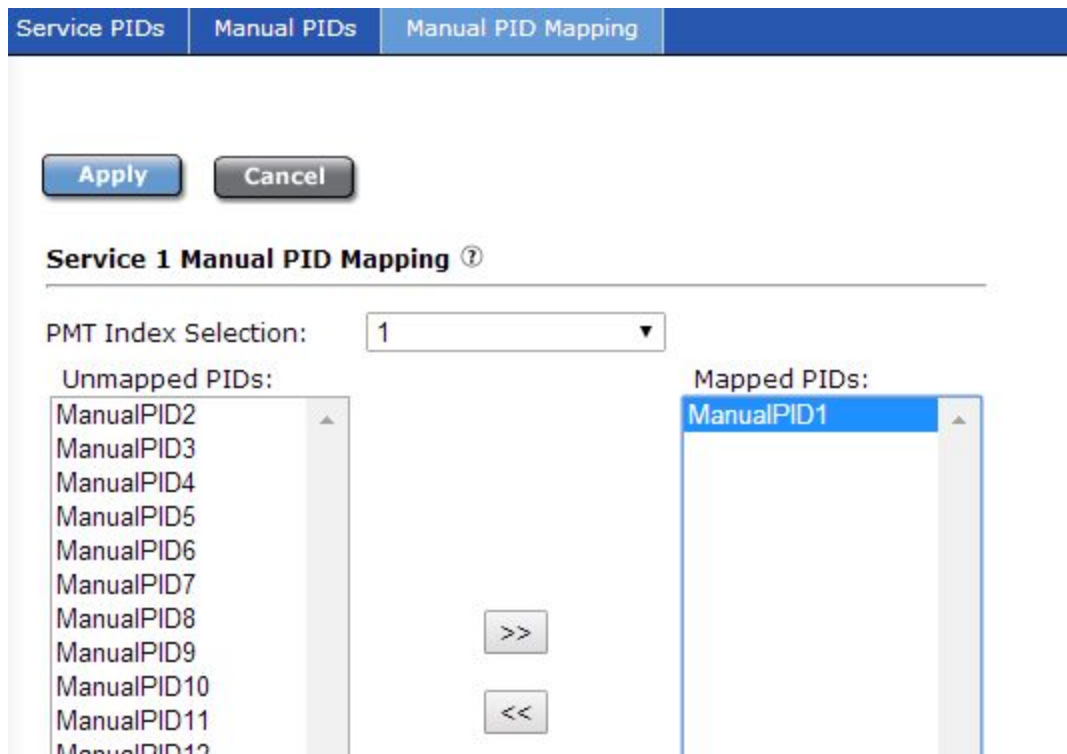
Service PIDs | Manual PIDs | Manual PID Mapping

Apply Cancel

Service 1 Manual PID Mapping ⑦

PMT Index Selection: 1

Unmapped PIDs:
ManualPID2
ManualPID3
ManualPID4
ManualPID5
ManualPID6
ManualPID7
ManualPID8
ManualPID9
ManualPID10
ManualPID11
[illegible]

>>

<<

Mapped PIDs:
ManualPID1